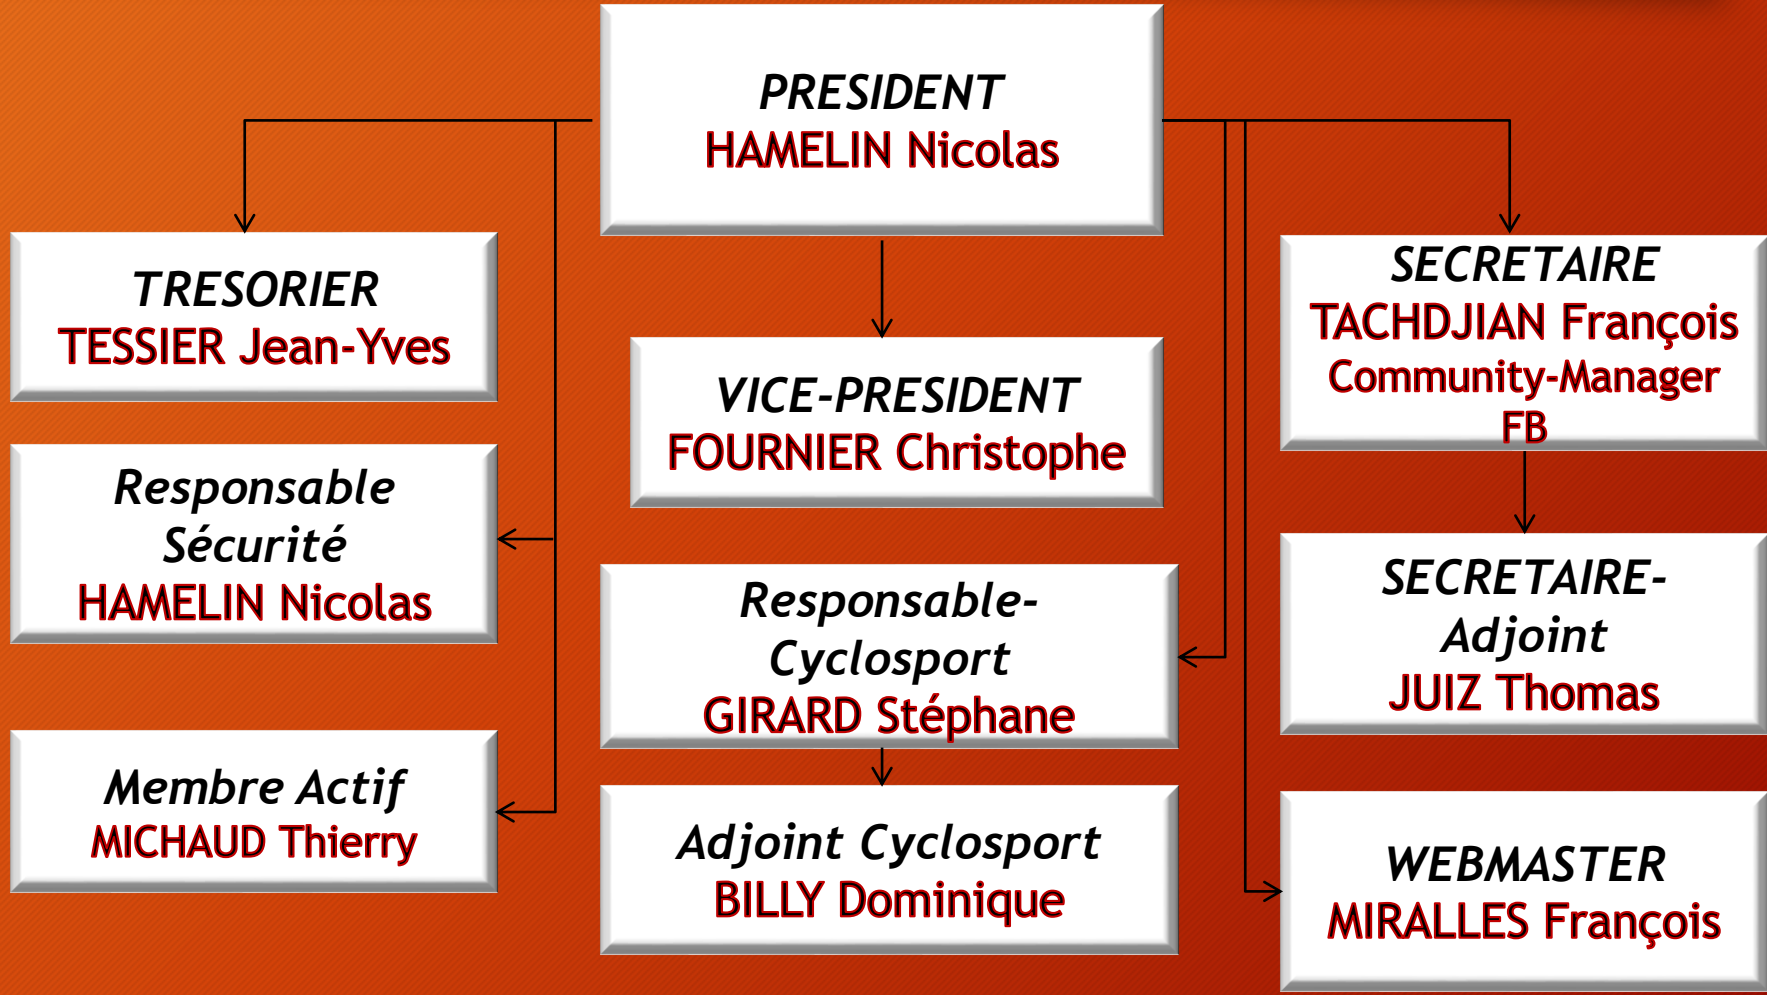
PRESIDENT
HAMELIN Nicolas

TRESORIER
TESSIER Jean-Yves

VICE-PRESIDENT
FOURNIER Christophe

SECRETAIRE
TACHDJIAN François
Community-Manager
FB

Responsable
Sécurité
HAMELIN Nicolas

Responsable-
Cyclosport
GIRARD Stéphane

SECRETAIRE-
Adjoint
JUIZ Thomas

Membre Actif
MICHAUD Thierry

Adjoint Cyclosport
BILLY Dominique

WEBMASTER
MIRALLES François